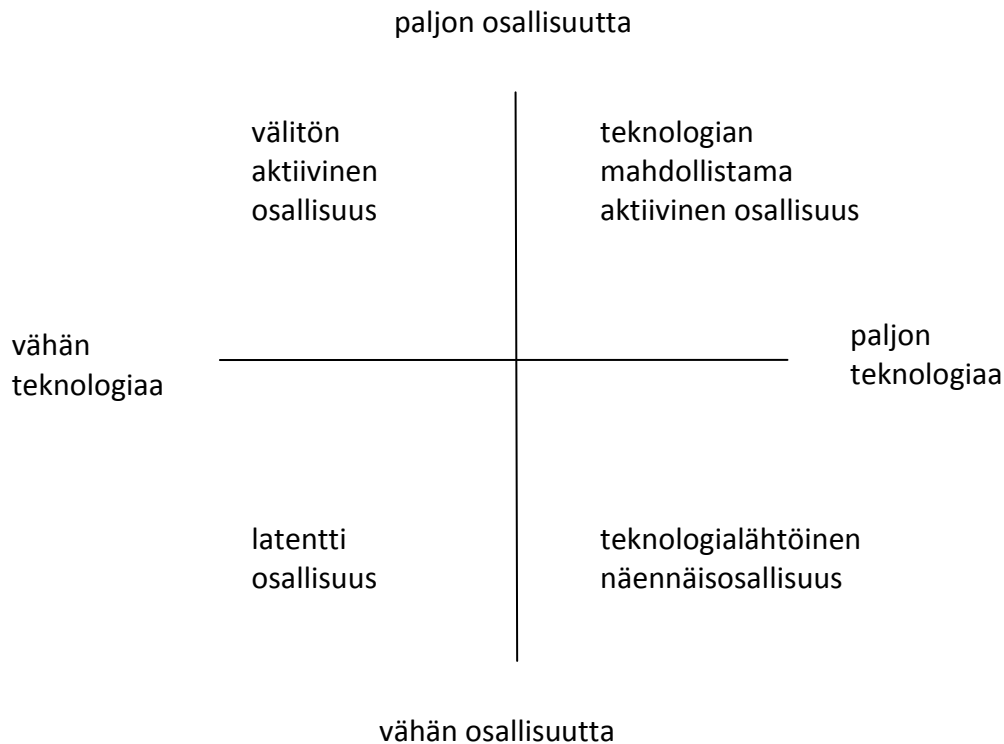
paljon osallisuutta

välitön aktiivinen osallisuus

teknologian mahdollistama aktiivinen osallisuus

vähän teknologiaa

paljon teknologiaa

latentti osallisuus

teknologialähtöinen näennäisosallisuus

vähän osallisuutta